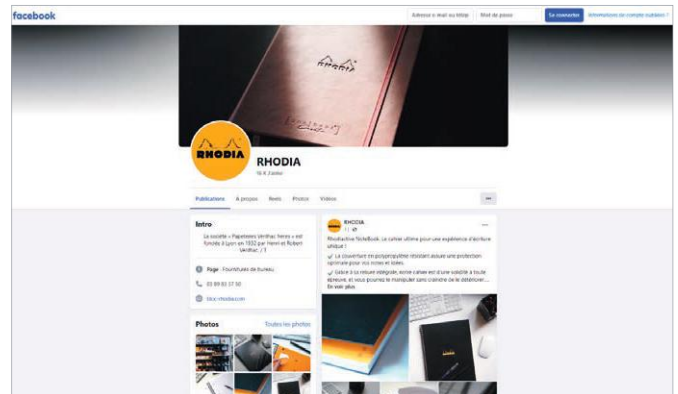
facebook

Adresse e-mail ou tél.

Mot de passe

Se connecter

Informations de compte oubliées ?

RHODIA

RHODIA

16 K J'aime

Publications

À propos

Reels

Photos

Vidéos

...

Intro

La société « Papeteries Verilhac frères » est fondée à Lyon en 1932 par Henri et Robert Verilhac. / 1

Page · Fournitures de bureau

03 89 83 37 50

blog.rhodia.com

Photos

Toutes les photos

RHODIA

...

Rhodiactive NoteBook, le cahier ultime pour une expérience d'écriture unique !

✔ La couverture en polypropylène résistant assure une protection optimale pour vos notes et idées.

✔ Grâce à sa reliure intégrale, votre cahier est d'une solidité à toute épreuve, et vous pourrez le manipuler sans craindre de le détériorer… En voir plus